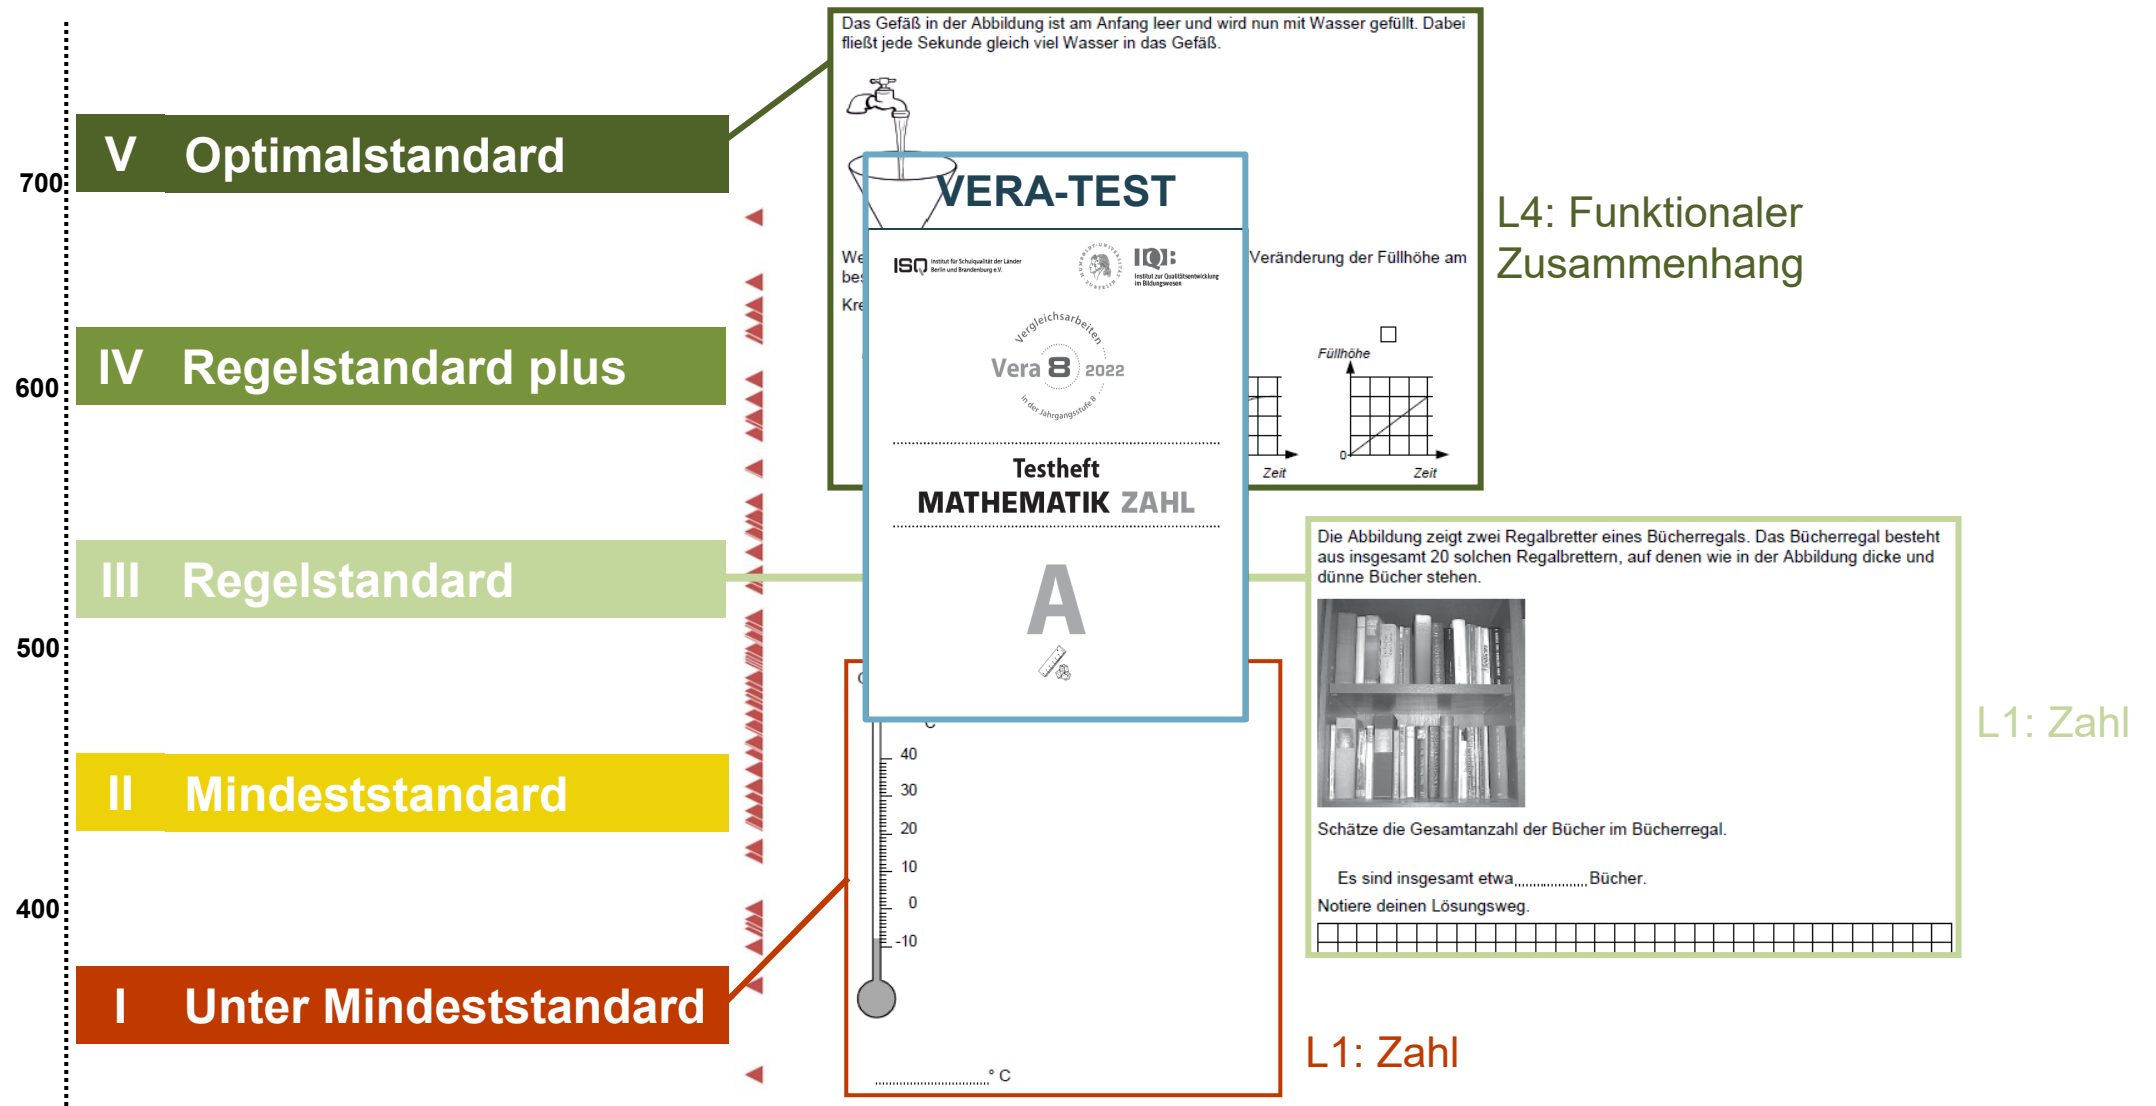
700
600
500
400

V Optimalstandard

IV Regelstandard plus

III Regelstandard

II Mindeststandard

I Unter Mindeststandard

Das Gefäß in der Abbildung ist am Anfang leer und wird nun mit Wasser gefüllt. Dabei fließt jede Sekunde gleich viel Wasser in das Gefäß.

We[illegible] Veränderung der Füllhöhe am
bes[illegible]
Kre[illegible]

Füllhöhe
0
Zeit
Zeit

L4: Funktionaler Zusammenhang

VERA-TEST

ISQ Institut für Schulqualität der Länder Berlin und Brandenburg e.V.

IQB Institut zur Qualitätsentwicklung im Bildungswesen

Vergleichsarbeiten
Vera 8 2022
in der Jahrgangsstufe 8

Testheft
MATHEMATIK ZAHL

A

Die Abbildung zeigt zwei Regalbretter eines Bücherregals. Das Bücherregal besteht aus insgesamt 20 solchen Regalbrettern, auf denen wie in der Abbildung dicke und dünne Bücher stehen.

Schätze die Gesamtanzahl der Bücher im Bücherregal.

Es sind insgesamt etwa .................. Bücher.

Notiere deinen Lösungsweg.

L1: Zahl

40
30
20
10
0
-10

.......................... ° C

L1: Zahl